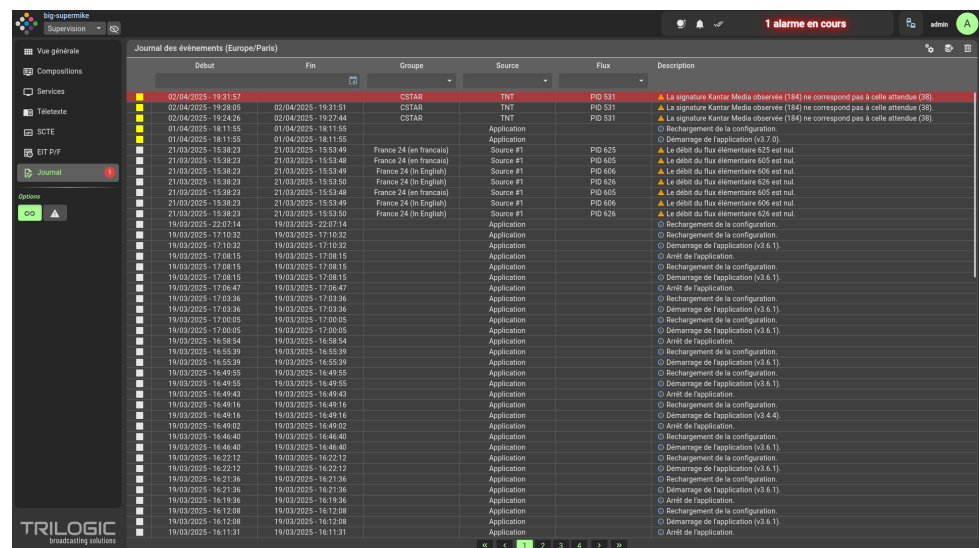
big-supermike
Supervision

1 alarme en cours
admin A

Vue générale
Compositions
Services
Télétexte
SCTE
EIT P/F
Journal 1
Options

TRILOGIC
broadcasting solutions

Journal des évènements (Europe/Paris)

| Début | Fin | Groupe | Source | Flux | Description |
|---|---|---|---|---|---|
| 02/04/2025 - 19:31:57 | | CSTAR | TNT | PID 531 | La signature Kantar Media observée (184) ne correspond pas à celle attendue (38). |
| 02/04/2025 - 19:28:05 | 02/04/2025 - 19:31:51 | CSTAR | TNT | PID 531 | La signature Kantar Media observée (184) ne correspond pas à celle attendue (38). |
| 02/04/2025 - 19:24:26 | 02/04/2025 - 19:27:44 | CSTAR | TNT | PID 531 | La signature Kantar Media observée (184) ne correspond pas à celle attendue (38). |
| 01/04/2025 - 18:11:55 | 01/04/2025 - 18:11:55 | | Application | | Rechargement de la configuration. |
| 01/04/2025 - 18:11:55 | 01/04/2025 - 18:11:55 | | Application | | Démarrage de l'application (v3.7.0). |
| 21/03/2025 - 15:38:23 | 21/03/2025 - 15:53:49 | France 24 (en francais) | Source #1 | PID 625 | Le débit du flux élémentaire 625 est nul. |
| 21/03/2025 - 15:38:23 | 21/03/2025 - 15:53:48 | France 24 (en francais) | Source #1 | PID 605 | Le débit du flux élémentaire 605 est nul. |
| 21/03/2025 - 15:38:23 | 21/03/2025 - 15:53:49 | France 24 (In English) | Source #1 | PID 606 | Le débit du flux élémentaire 606 est nul. |
| 21/03/2025 - 15:38:23 | 21/03/2025 - 15:53:50 | France 24 (In English) | Source #1 | PID 626 | Le débit du flux élémentaire 626 est nul. |
| 21/03/2025 - 15:38:23 | 21/03/2025 - 15:53:48 | France 24 (en francais) | Source #1 | PID 605 | Le débit du flux élémentaire 605 est nul. |
| 21/03/2025 - 15:38:23 | 21/03/2025 - 15:53:49 | France 24 (In English) | Source #1 | PID 606 | Le débit du flux élémentaire 606 est nul. |
| 21/03/2025 - 15:38:23 | 21/03/2025 - 15:53:50 | France 24 (In English) | Source #1 | PID 626 | Le débit du flux élémentaire 626 est nul. |
| 19/03/2025 - 22:07:14 | 19/03/2025 - 22:07:14 | | Application | | Rechargement de la configuration. |
| 19/03/2025 - 17:10:32 | 19/03/2025 - 17:10:32 | | Application | | Rechargement de la configuration. |
| 19/03/2025 - 17:10:32 | 19/03/2025 - 17:10:32 | | Application | | Démarrage de l'application (v3.6.1). |
| 19/03/2025 - 17:08:15 | 19/03/2025 - 17:08:15 | | Application | | Arrêt de l'application. |
| 19/03/2025 - 17:08:15 | 19/03/2025 - 17:08:15 | | Application | | Rechargement de la configuration. |
| 19/03/2025 - 17:08:15 | 19/03/2025 - 17:08:15 | | Application | | Démarrage de l'application (v3.6.1). |
| 19/03/2025 - 17:06:47 | 19/03/2025 - 17:06:47 | | Application | | Arrêt de l'application. |
| 19/03/2025 - 17:03:36 | 19/03/2025 - 17:03:36 | | Application | | Rechargement de la configuration. |
| 19/03/2025 - 17:03:36 | 19/03/2025 - 17:03:36 | | Application | | Démarrage de l'application (v3.6.1). |
| 19/03/2025 - 17:00:05 | 19/03/2025 - 17:00:05 | | Application | | Rechargement de la configuration. |
| 19/03/2025 - 17:00:05 | 19/03/2025 - 17:00:05 | | Application | | Démarrage de l'application (v3.6.1). |
| 19/03/2025 - 16:58:54 | 19/03/2025 - 16:58:54 | | Application | | Arrêt de l'application. |
| 19/03/2025 - 16:55:39 | 19/03/2025 - 16:55:39 | | Application | | Rechargement de la configuration. |
| 19/03/2025 - 16:55:39 | 19/03/2025 - 16:55:39 | | Application | | Démarrage de l'application (v3.6.1). |
| 19/03/2025 - 16:49:55 | 19/03/2025 - 16:49:55 | | Application | | Rechargement de la configuration. |
| 19/03/2025 - 16:49:55 | 19/03/2025 - 16:49:55 | | Application | | Démarrage de l'application (v3.6.1). |
| 19/03/2025 - 16:49:43 | 19/03/2025 - 16:49:43 | | Application | | Arrêt de l'application. |
| 19/03/2025 - 16:49:16 | 19/03/2025 - 16:49:16 | | Application | | Rechargement de la configuration. |
| 19/03/2025 - 16:49:16 | 19/03/2025 - 16:49:16 | | Application | | Démarrage de l'application (v3.4.4). |
| 19/03/2025 - 16:49:02 | 19/03/2025 - 16:49:02 | | Application | | Arrêt de l'application. |
| 19/03/2025 - 16:46:40 | 19/03/2025 - 16:46:40 | | Application | | Rechargement de la configuration. |
| 19/03/2025 - 16:46:40 | 19/03/2025 - 16:46:40 | | Application | | Démarrage de l'application (v3.6.1). |
| 19/03/2025 - 16:22:12 | 19/03/2025 - 16:22:12 | | Application | | Rechargement de la configuration. |
| 19/03/2025 - 16:22:12 | 19/03/2025 - 16:22:12 | | Application | | Démarrage de l'application (v3.6.1). |
| 19/03/2025 - 16:21:36 | 19/03/2025 - 16:21:36 | | Application | | Rechargement de la configuration. |
| 19/03/2025 - 16:21:36 | 19/03/2025 - 16:21:36 | | Application | | Démarrage de l'application (v3.6.1). |
| 19/03/2025 - 16:19:36 | 19/03/2025 - 16:19:36 | | Application | | Arrêt de l'application. |
| 19/03/2025 - 16:12:08 | 19/03/2025 - 16:12:08 | | Application | | Rechargement de la configuration. |
| 19/03/2025 - 16:12:08 | 19/03/2025 - 16:12:08 | | Application | | Démarrage de l'application (v3.6.1). |
| 19/03/2025 - 16:11:31 | 19/03/2025 - 16:11:31 | | Application | | Arrêt de l'application. |

« ‹ 1 2 3 4 › »